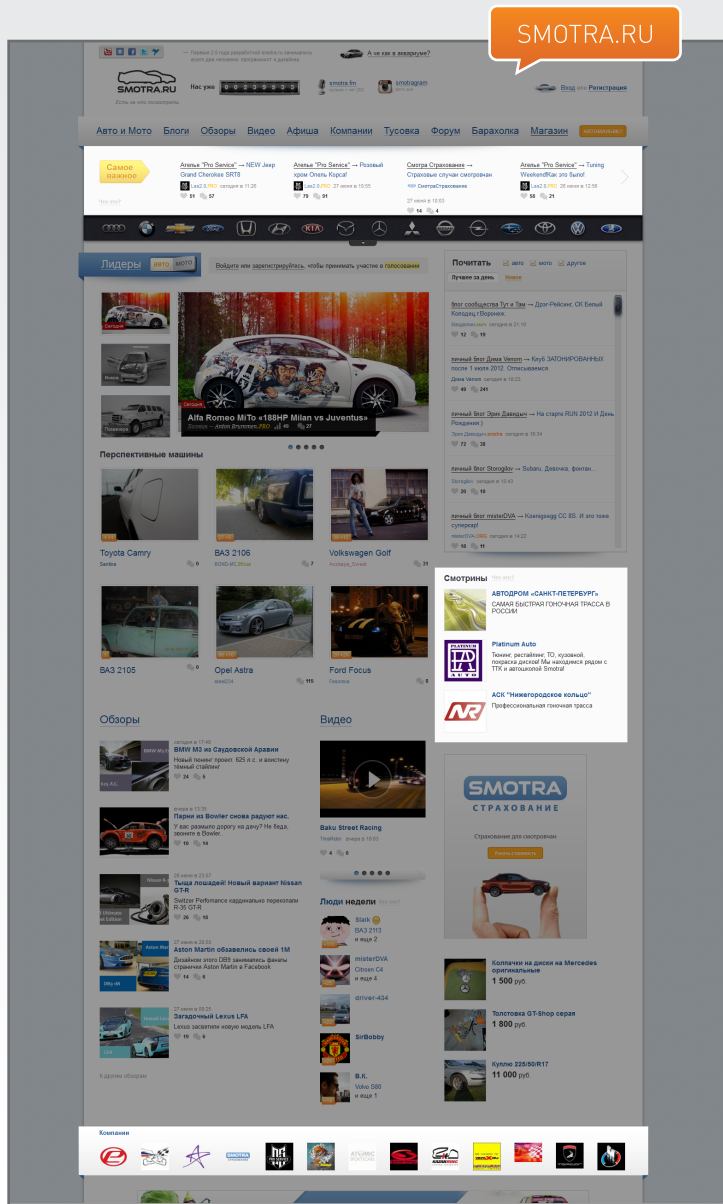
SMOTRA.RU

SMOTRA.RU
Есть же что посмотреть

Нас уже 0 0 2 3 3 0 3 3

А чё как в аквариуме?

smotra.fm

smotragram

Вход или Регистрация

Авто и Мото Блоги Обзоры Видео Афиша Компании Тусовка Форум Барахолка Магазин

Самое важное

Ателье "Pro Service" → NEW Jeep Grand Cherokee SRT8
Lex2.0.PRO сегодня в 11:26
51 57

Ателье "Pro Service" → Розовый хром Опель Корса!
Lex2.0.PRO 27 июня в 15:55
73 91

Смотра Страхование → Страховые случаи смотровчан
СмотраСтрахование
27 июня в 18:03
14 4

Ателье "Pro Service" → Tuning Weekend!Как это было!
Lex2.0.PRO 26 июня в 12:56
55 21

Что это?

Лидеры авто мото

Войдите или зарегистрируйтесь, чтобы принимать участие в голосовании

Сегодня
Вчера
Позавчера

Сегодня
Alfa Romeo MiTo «188HP Milan vs Juventus»
Де-вика — Aston Brummm.PRO 40 27

Перспективные машины

Toyota Camry
Sentiка 0

ВАЗ 2106
BOSS-ВС.Stock 7

Volkswagen Golf
Archaya_Sunset 31

ВАЗ 2105 0

Opel Astra
alex124 115

Ford Focus
Геннос 0

Почитать авто мото другое
Лучшее за день Новое

блог сообщества Тут и Там → Дрэг-Рейсинг. ОК Белый Колодец г.Воронеж.
сегодня в 21:10
12 19

личный блог Дима Venom → Клуб ЗАТОНИРОВАННЫХ 1 июля 2012. Записываемся.
Дима Venom сегодня в 19:23
40 241

личный блог Эрик Давидыч → На старте RUN 2012 И День Рождения:)
Эрик Давидыч сегодня в 18:34
72 28

личный блог Storogilov → Subaru, Девочка, фонтан...
Storogilov сегодня в 16:43
20 10

личный блог misterDVA → Koenigsegg CC 8S. И это тоже суперкар!
misterDVA.DIRE сегодня в 14:02
56 11

Смотрины Что это?

АВТОДРОМ «САНКТ-ПЕТЕРБУРГ»
САМАЯ БЫСТРАЯ ГОНОЧНАЯ ТРАССА В РОССИИ

Platinum Auto
Тюнинг, рестайлинг, ТО, кузовной, покраска дисков! Мы находимся рядом с ТТК и автошколой Smotra!

АСК "Нижегородское кольцо"
Профессиональная гоночная трасса

Обзоры

сегодня в 17:48
BMW M3 из Саудовской Аравии
Новый тюнинг проект, 625 л.с. и вызывающий тёмный стайлинг!
24 5

вчера в 15:39
Парни из Bowler снова радуют нас.
У вас размыло дорогу на дачу? Не беда, звоните в Bowler.
10 14

вчера в 23:57
Тыща лошадей! Новый вариант Nissan GT-R
Switzer Performance кардинально перекопали R-35 GT-R
26 10

27 июня в 20:33
Aston Martin обзавелись своей 1M
Дизайнеры этого DB9 занимаются фанатами странички Aston Martin в Facebook
14 4

27 июня в 20:22
Загадочный Lexus LFA
Lexus засветили новую модель LFA
19 6

В других обзорах

Видео

Baku Street Racing
сегодня в 19:03
4 0

Люди недели Что это?

Slak
ВАЗ 2113
и ещё 2

misterDVA
Citroen C4
и ещё 4

driver-434

SirBobby

B.K.
Volvo S80
и ещё 1

SMOTRA
СТРАХОВАНИЕ
Страхование для смотровчан
Узнать стоимость

Колпачки на диски на Mercedes оригинальные
1 500 руб.

Толстовка GT-Shop серая
1 800 руб.

Куплю 225/50/R17
11 000 руб.

Компании